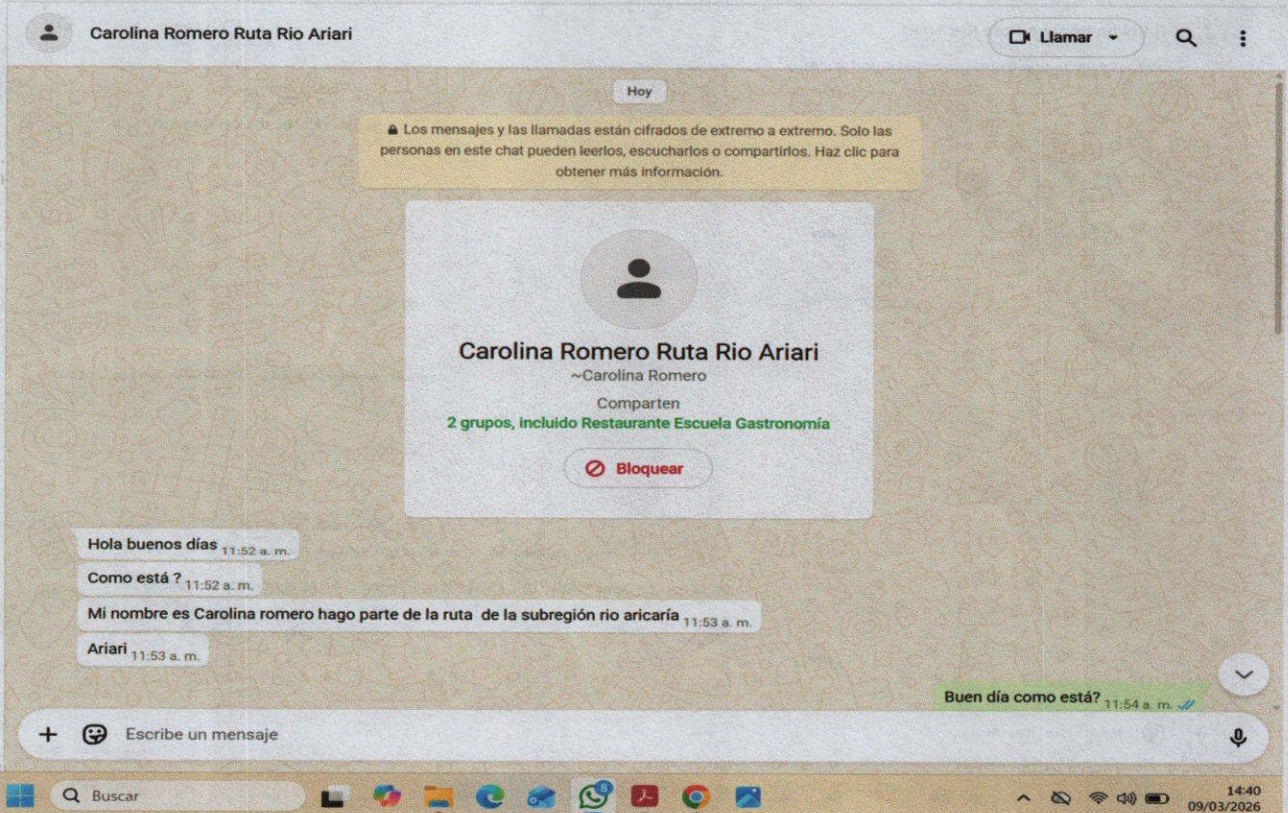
Carolina Romero Ruta Rio Ariari

Llamar

Hoy

Los mensajes y las llamadas están cifrados de extremo a extremo. Solo las personas en este chat pueden leerlos, escucharlos o compartirlos. Haz clic para obtener más información.

Carolina Romero Ruta Rio Ariari
~Carolina Romero
Comparten
2 grupos, incluido Restaurante Escuela Gastronomía

Bloquear

Hola buenos días 11:52 a. m.

Como está ? 11:52 a. m.

Mi nombre es Carolina romero hago parte de la ruta de la subregión rio aricaría 11:53 a. m.

Ariari 11:53 a. m.

Buen día como está? 11:54 a. m.

Escribe un mensaje

Buscar

14:40
09/03/2026